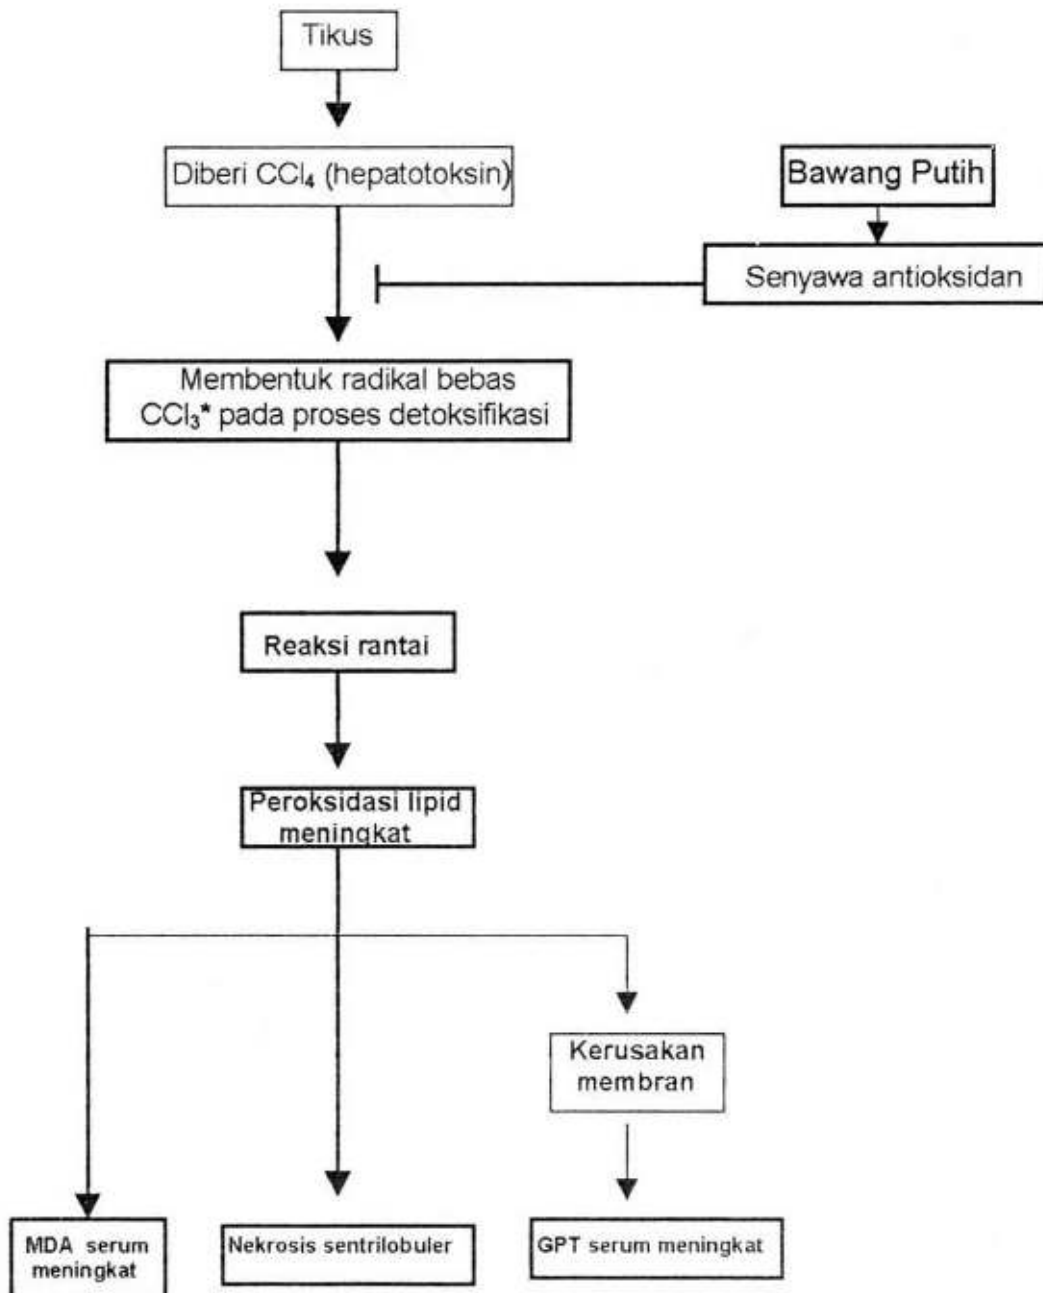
Tikus

Diberi $CCl_4$ (hepatotoksin)

Bawang Putih

Senyawa antioksidan

Membentuk radikal bebas $CCl_3$* pada proses detoksifikasi

Reaksi rantai

Peroksidasi lipid meningkat

Kerusakan membran

MDA serum meningkat

Nekrosis sentrilobuler

GPT serum meningkat